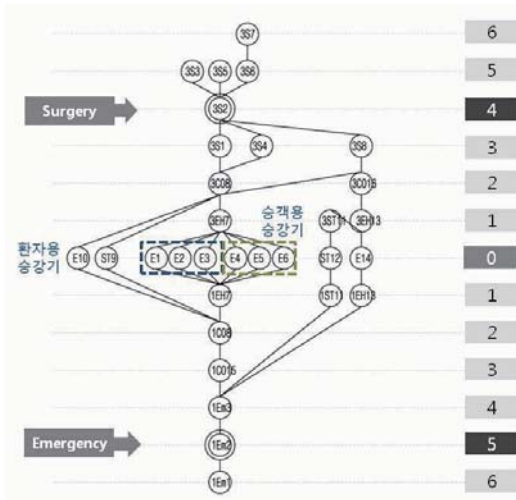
3S7
6
3S3
3S5
3S6
5
Surgery
3S2
4
3S1
3S4
3S8
3
3C08
3C015
2
승객용
승강기
3EH7
3ST11
3EH13
1
환자용
승강기
E10
ST9
E1
E2
E3
E4
E5
E6
ST12
E14
0
1EH7
1ST11
1EH13
1
1C08
2
1C015
3
1En3
4
Emergency
1En2
5
1En1
6